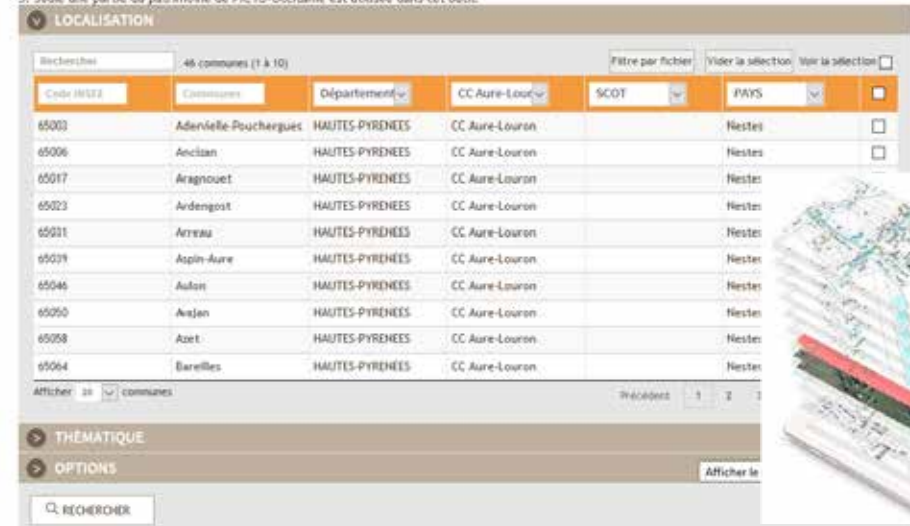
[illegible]

LOCALISATION

Rechercher | 46 communes (1 à 10) | Filtre par fichier | Vider la sélection | Voir la sélection

| Code INSEE | Communes | Département | CC Aure-Lour | SCOT | PAYS | |
|---|---|---|---|---|---|---|
| 65003 | Adervielle-Pouchergues | HAUTES-PYRENEES | CC Aure-Louron | | Nestes | |
| 65006 | Ancizan | HAUTES-PYRENEES | CC Aure-Louron | | Nestes | |
| 65017 | Aragnouet | HAUTES-PYRENEES | CC Aure-Louron | | Neste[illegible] | |
| 65023 | Ardengost | HAUTES-PYRENEES | CC Aure-Louron | | Neste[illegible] | |
| 65031 | Arreau | HAUTES-PYRENEES | CC Aure-Louron | | Neste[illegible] | |
| 65039 | Aspin-Aure | HAUTES-PYRENEES | CC Aure-Louron | | Neste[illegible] | |
| 65046 | Aulon | HAUTES-PYRENEES | CC Aure-Louron | | Neste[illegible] | |
| 65050 | Avajan | HAUTES-PYRENEES | CC Aure-Louron | | Neste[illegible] | |
| 65058 | Azet | HAUTES-PYRENEES | CC Aure-Louron | | Neste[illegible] | |
| 65064 | Bareilles | HAUTES-PYRENEES | CC Aure-Louron | | Neste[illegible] | |

Afficher 10 communes

Précédent 1 2 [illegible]

THÉMATIQUE

OPTIONS

Afficher le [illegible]

RECHERCHER